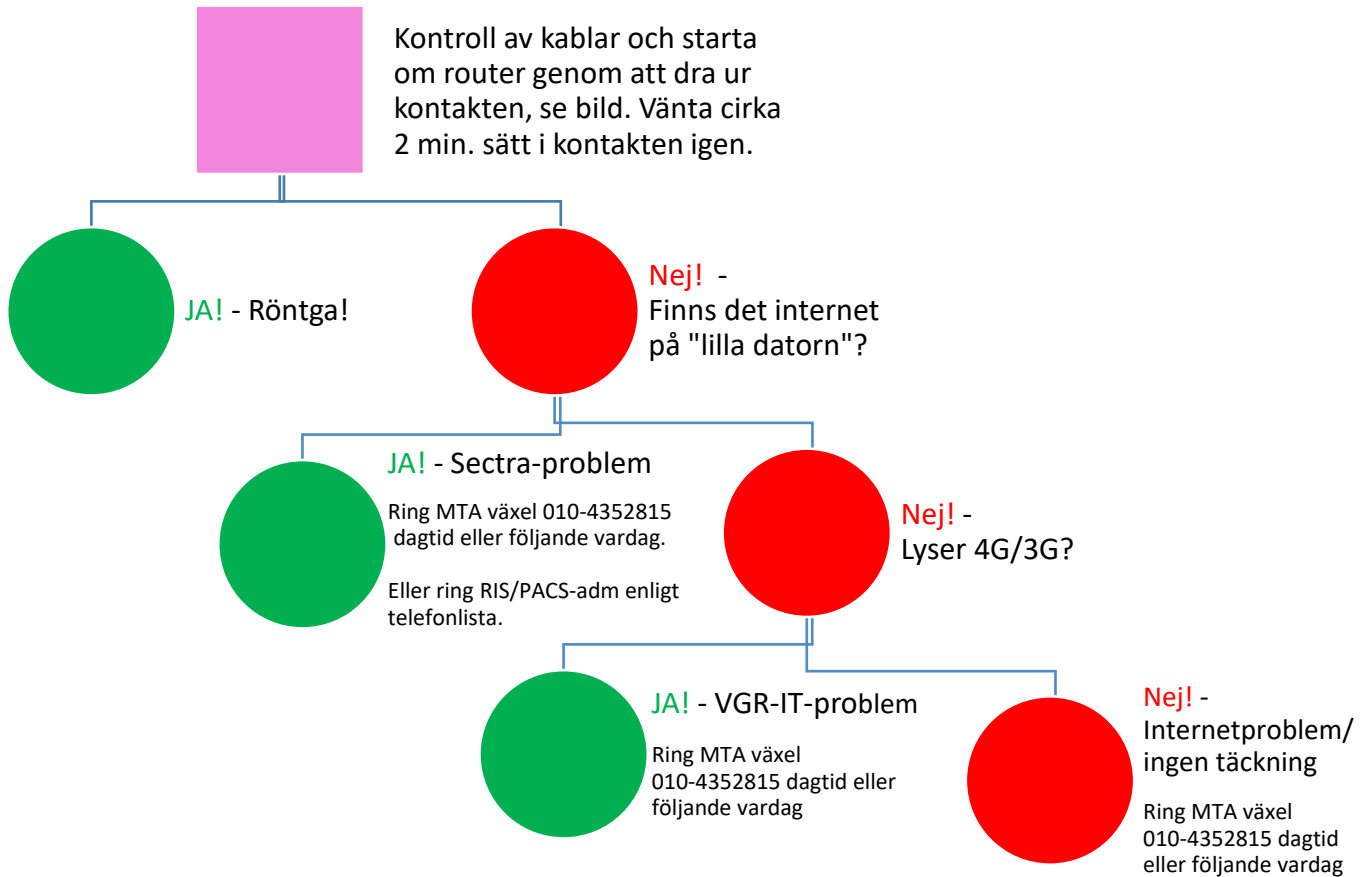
Kontroll av kablar och starta om router genom att dra ur kontakten, se bild. Vänta cirka 2 min. sätt i kontakten igen.

JA! - Röntga!

Nej! - Finns det internet på "lilla datorn"?

JA! - Sectra-problem

Ring MTA växel 010-4352815 dagtid eller följande vardag.

Eller ring RIS/PACS-adm enligt telefonlista.

Nej! - Lyser 4G/3G?

JA! - VGR-IT-problem

Ring MTA växel 010-4352815 dagtid eller följande vardag

Nej! - Internetproblem/ ingen täckning

Ring MTA växel 010-4352815 dagtid eller följande vardag